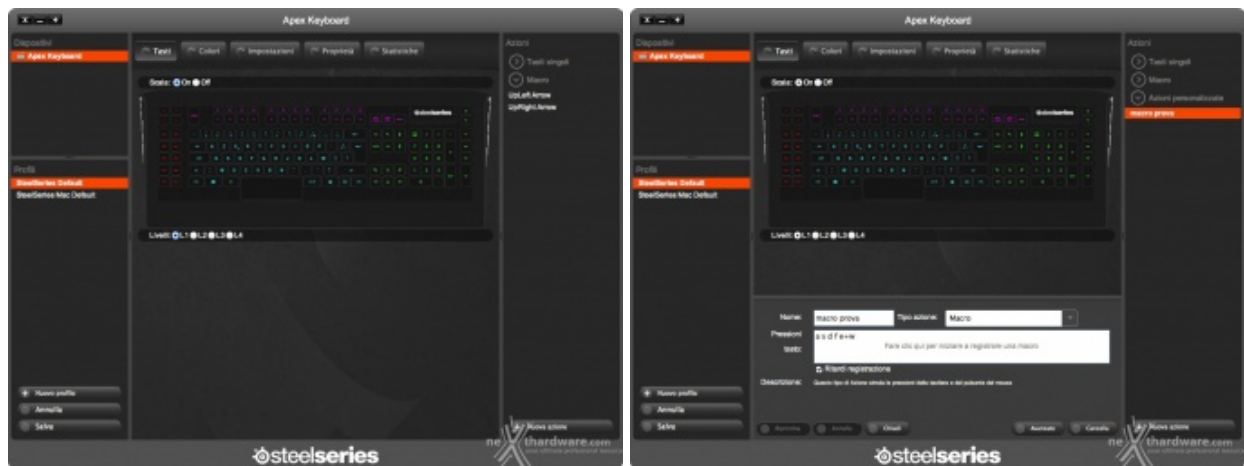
Apex Keyboard

Dispositivi
Apex Keyboard

Tasti
Colori
Impostazioni
Proprietà
Statistiche

Azioni
Tasti singoli
Macro
UpLeft Arrow
UpRight Arrow

Scala: On Off

steelseries

Livelli: L1 L2 L3 L4

Profili
SteelSeries Default
SteelSeries Mac Default

Nuovo profilo
Annulla
Salva

Nuova azione

steelseries

nexthardware.com

Apex Keyboard

Dispositivi
Apex Keyboard

Tasti
Colori
Impostazioni
Proprietà
Statistiche

Azioni
Tasti singoli
Macro
Azioni personalizzate
macro prova

Scala: On Off

steelseries

Livelli: L1 L2 L3 L4

Profili
SteelSeries Default
SteelSeries Mac Default

Nome: macro prova
Tipo azione: Macro
Pressioni tasto: a s d f e+w
Fare clic qui per iniziare a registrare una macro
Ritardi registrazione
Descrizione: Questo tipo di azione simula le pressioni della tastiera e dei pulsanti del mouse

Nuovo profilo
Annulla
Salva

Ripristina
Annulla
Chiudi
Aumenta
Cancella

Nuova azione

steelseries

nexthardware.com